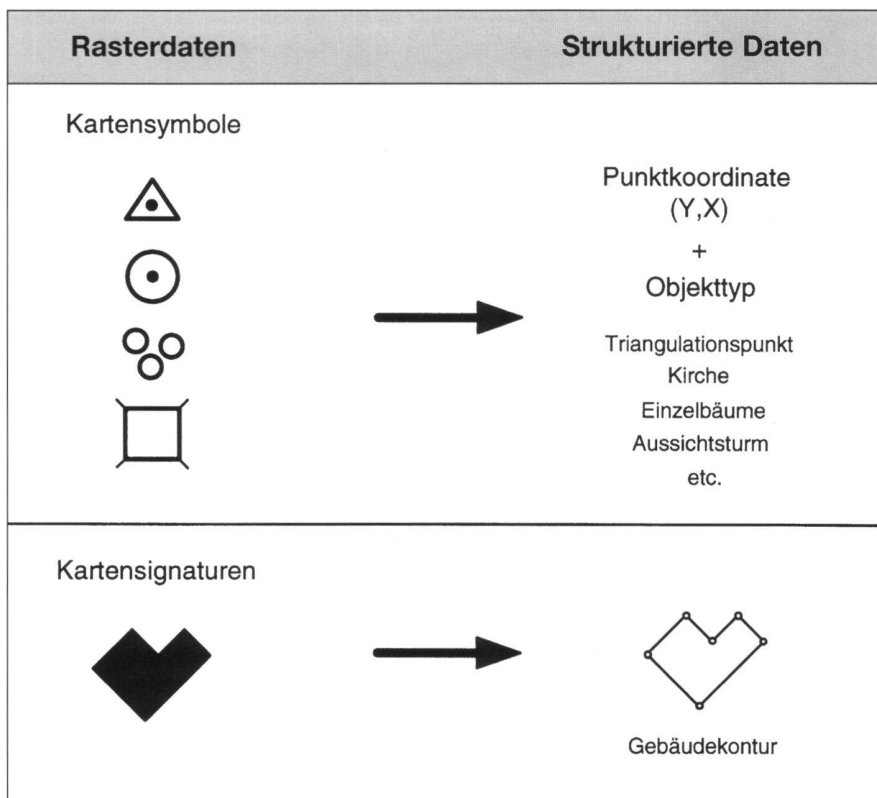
| Rasterdaten | Strukturierte Daten |
|---|---|
| Kartensymbole | Punktkoordinate (Y,X) + Objekttyp<br>Triangulationspunkt<br>Kirche<br>Einzelbäume<br>Aussichtsturm<br>etc. |
| Kartensignaturen | Gebäudekontur |